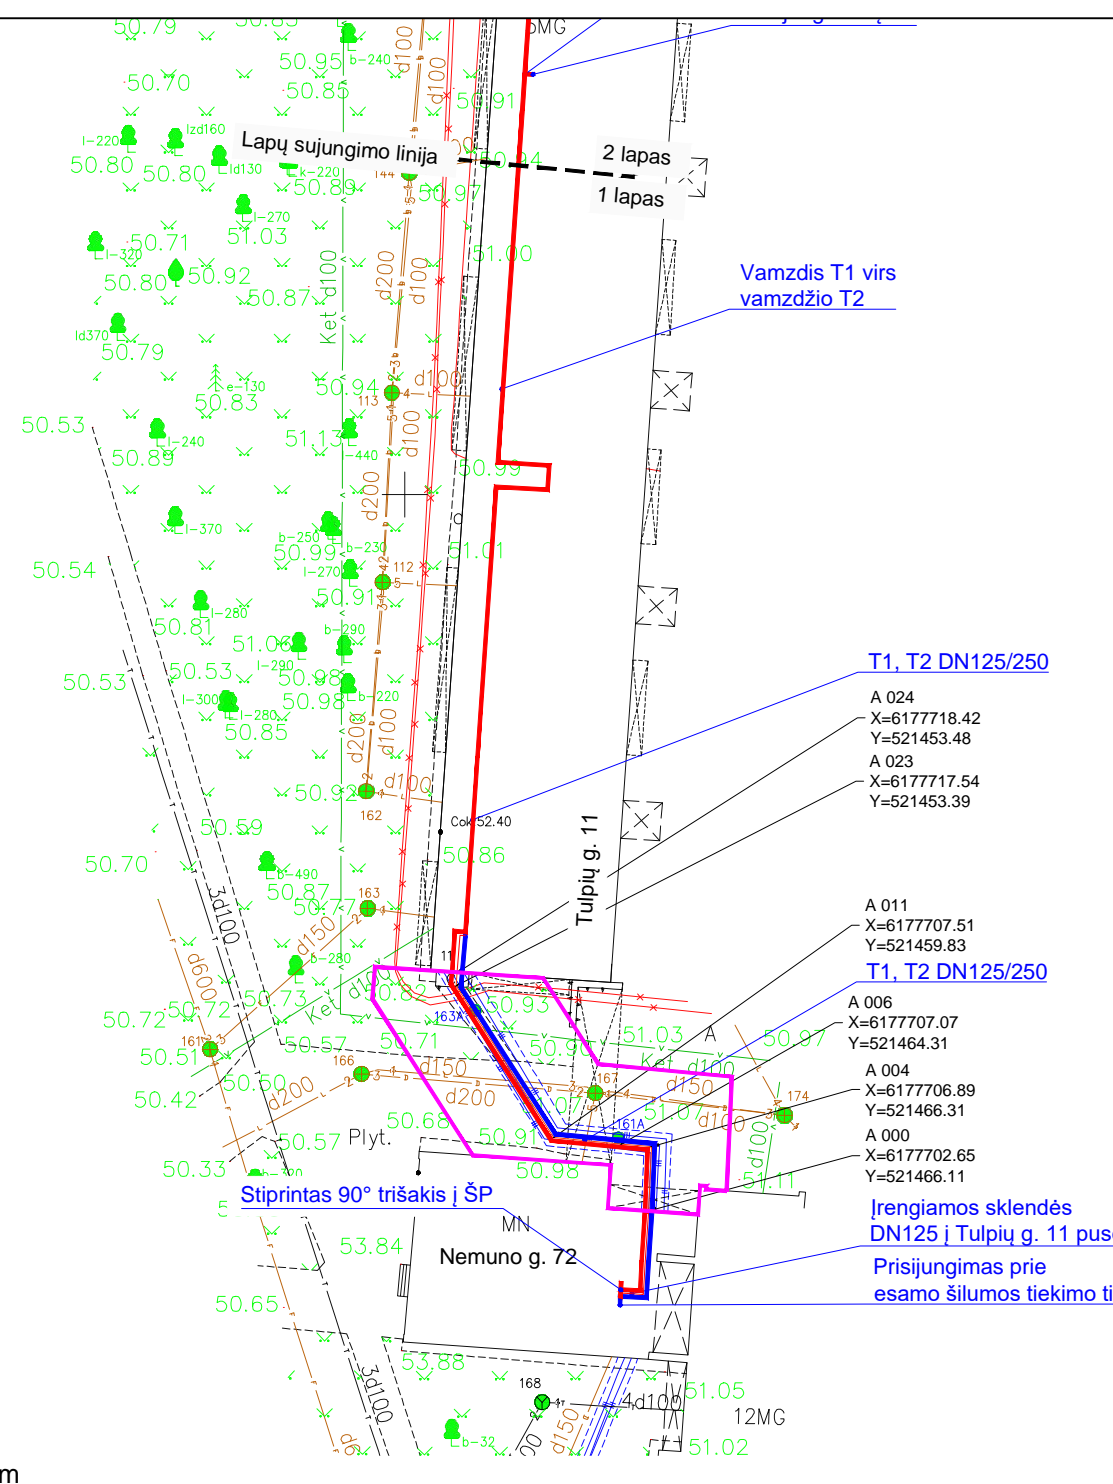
50.79
50.83
5MG
50.95
b-240
d100
50.70
50.85
d100
50.91
l-220
lzd160
Lapų sujungimo linija
2 lapas
50.80
50.80
ld130
k-220
50.89
1 lapas
l-270
51.03
50.71
l-320
51.00
50.80
50.92
d200
d100
Vamzdis T1 virs vamzdžio T2
50.87
Ket d100
ld370
50.79
e-130
50.94
d100
50.83
113
50.53
l-240
51.13
d100
50.89
440
50.99
d200
l-370
b-250
b-230
50.99
51.01
l-270
112
50.54
50.91
l-280
50.81
b-290
51.06
50.53
l-290
50.98
T1, T2 DN125/250
50.53
l-300
50.98
b-220
A 024
X=6177718.42
l-280
d100
Y=521453.48
50.85
d200
A 023
X=6177717.54
d100
Y=521453.39
50.92
162
Cok 52.40
50.59
Tulpių g. 11
50.86
50.70
b-490
3d100
50.87
163
A 011
X=6177707.51
50.77
Y=521459.83
d150
b-280
T1, T2 DN125/250
d600
A 006
50.72
50.72
50.73
Ket d150
50.93
X=6177707.07
161
51.03
Y=521464.31
50.51
50.57
51.71
50.97
166
50.9
Ket d100
A 004
50.42
50.50
d150
X=6177706.89
167
d150
174
Y=521466.31
d200
d200
50.68
51.07
d100
d100
A 000
50.57 Plyt.
50.91
161A
X=6177702.65
50.33
50.98
Y=521466.11
51.11
Stiprintas 90° trišakis į ŠP
Įrengiamos sklendės DN125 į Tulpių g. 11 pus
MN
53.84
Nemuno g. 72
Prisijungimas prie esamo šilumos tiekimo ti
50.65
3d100
53.88
168
4d100
51.05
12MG
b-32
d150
51.02
m